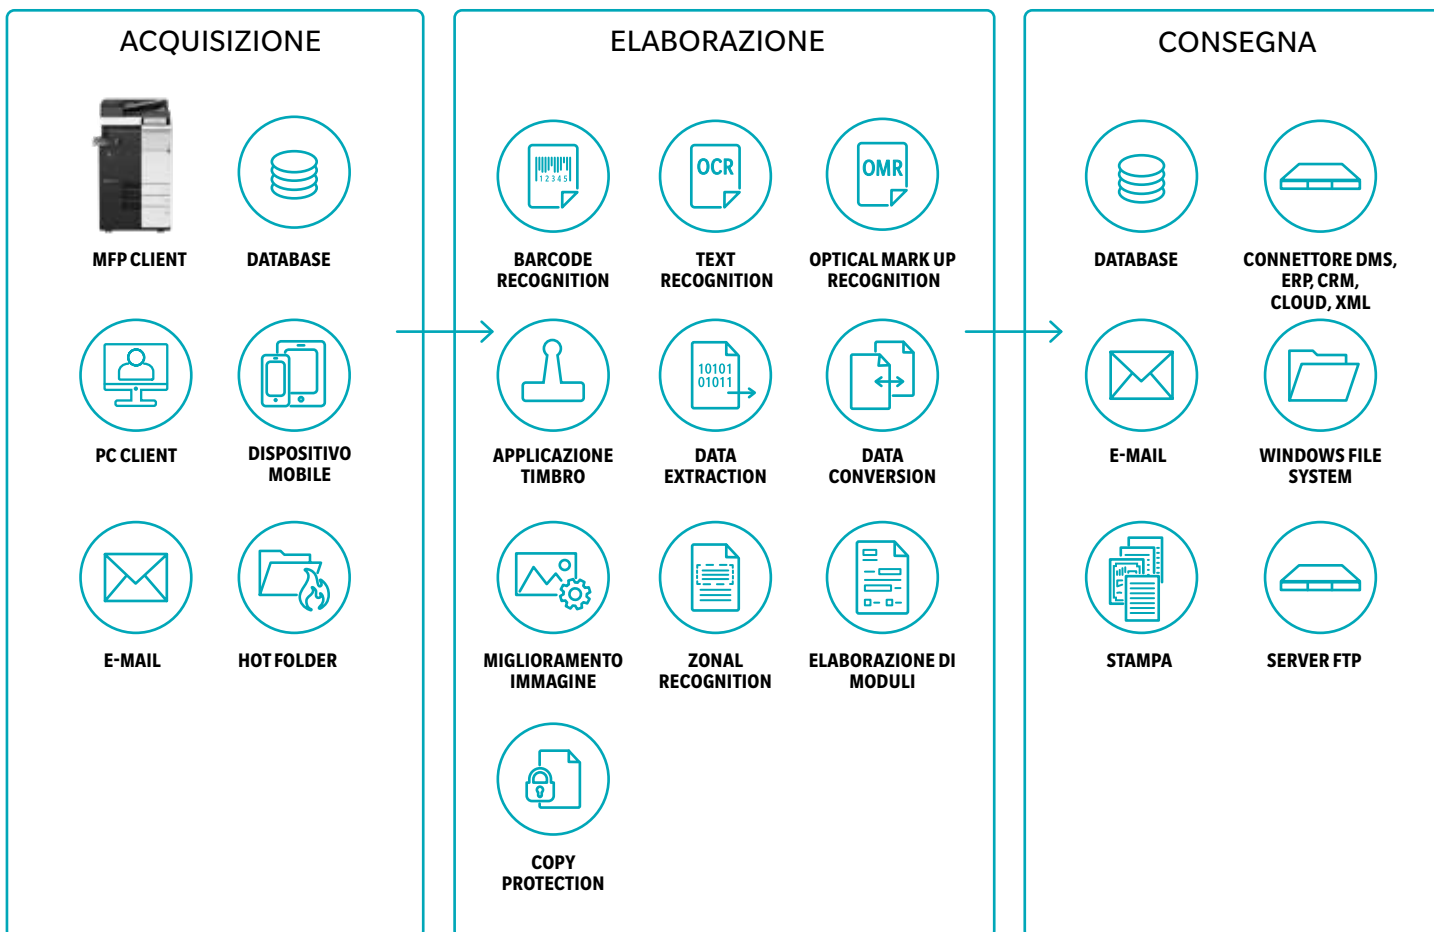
ACQUISIZIONE

MFP CLIENT

DATABASE

PC CLIENT

DISPOSITIVO MOBILE

E-MAIL

HOT FOLDER

ELABORAZIONE

12345

BARCODE RECOGNITION

OCR

TEXT RECOGNITION

OMR

OPTICAL MARK UP RECOGNITION

APPLICAZIONE TIMBRO

10101
01011

DATA EXTRACTION

DATA CONVERSION

MIGLIORAMENTO IMMAGINE

ZONAL RECOGNITION

ELABORAZIONE DI MODULI

COPY PROTECTION

CONSEGNA

DATABASE

CONNETTORE DMS, ERP, CRM, CLOUD, XML

E-MAIL

WINDOWS FILE SYSTEM

STAMPA

SERVER FTP